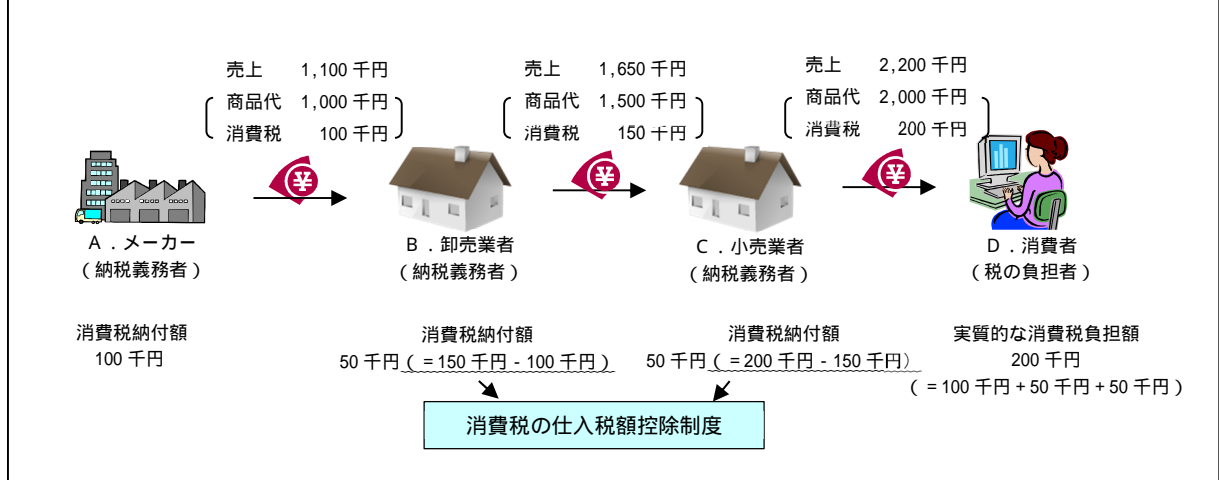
売上　1,100 千円
商品代　1,000 千円
消費税　100 千円

売上　1,650 千円
商品代　1,500 千円
消費税　150 千円

売上　2,200 千円
商品代　2,000 千円
消費税　200 千円

¥

¥

¥

A．メーカー
（納税義務者）

B．卸売業者
（納税義務者）

C．小売業者
（納税義務者）

D．消費者
（税の負担者）

消費税納付額
100 千円

消費税納付額
50 千円（＝150 千円－100 千円）

消費税納付額
50 千円（＝200 千円－150 千円）

実質的な消費税負担額
200 千円
（＝100 千円＋50 千円＋50 千円）

消費税の仕入税額控除制度